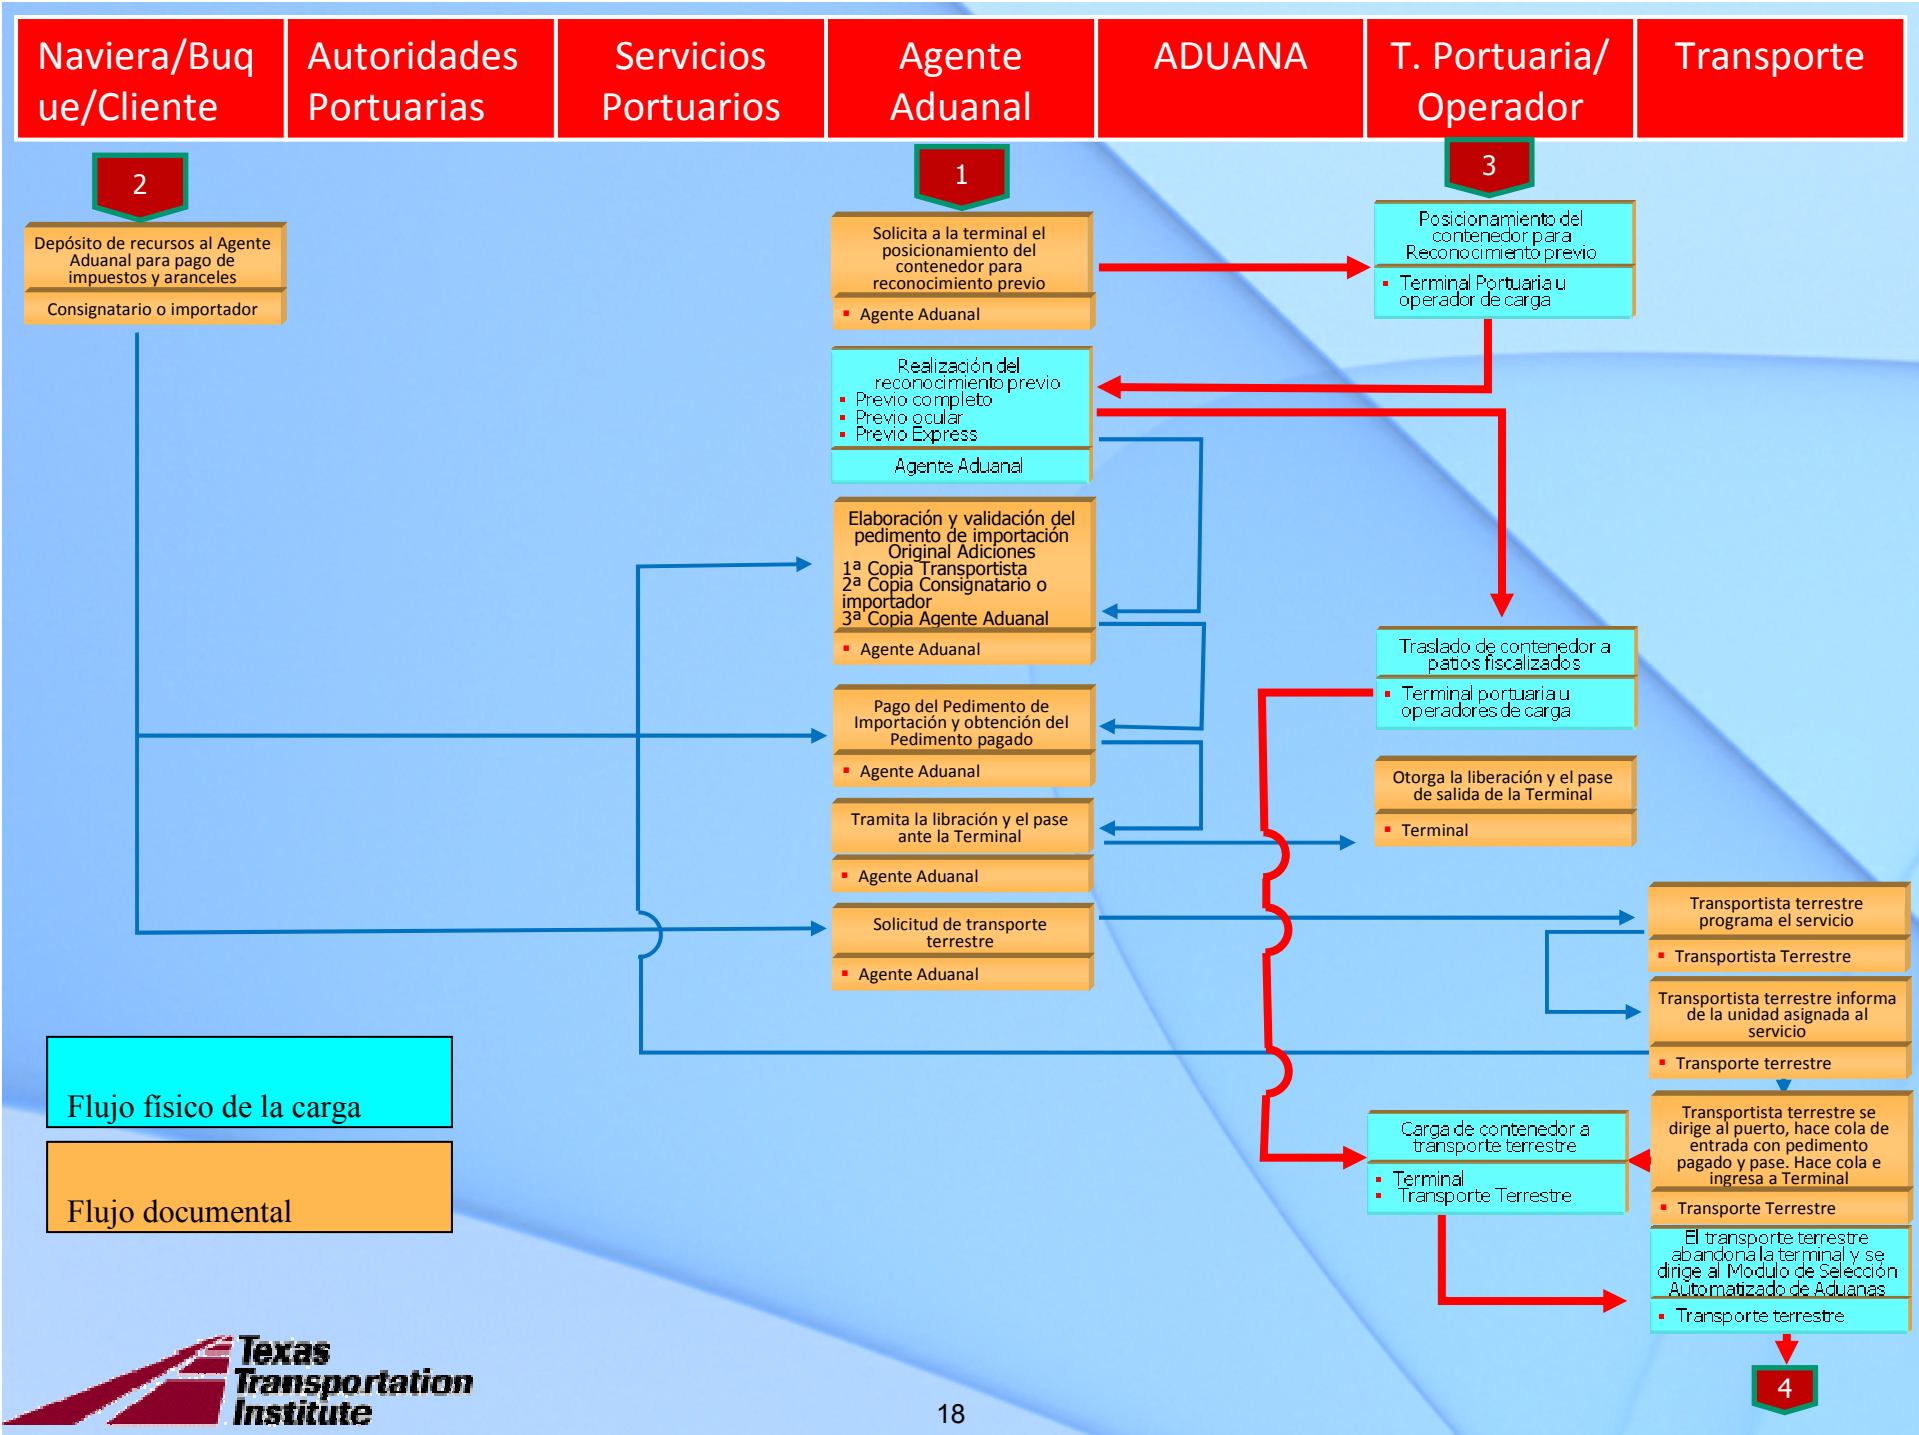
| Naviera/Buque/Cliente | Autoridades Portuarias | Servicios Portuarios | Agente Aduanal | ADUANA | T. Portuaria/ Operador | Transporte |
|---|---|---|---|---|---|---|

2

Depósito de recursos al Agente Aduanal para pago de impuestos y aranceles

Consignatario o importador

1

Solicita a la terminal el posicionamiento del contenedor para reconocimiento previo

▪ Agente Aduanal

3

Posicionamiento del contenedor para Reconocimiento previo

▪ Terminal Portuaria u operador de carga

Realización del reconocimiento previo
▪ Previo completo
▪ Previo ocular
▪ Previo Express

Agente Aduanal

Elaboración y validación del pedimento de importación
Original Adiciones
1ª Copia Transportista
2ª Copia Consignatario o importador
3ª Copia Agente Aduanal

▪ Agente Aduanal

Traslado de contenedor a patios fiscalizados

▪ Terminal portuaria u operadores de carga

Pago del Pedimento de Importación y obtención del Pedimento pagado

▪ Agente Aduanal

Otorga la liberación y el pase de salida de la Terminal

▪ Terminal

Tramita la libración y el pase ante la Terminal

▪ Agente Aduanal

Transportista terrestre programa el servicio

▪ Transportista Terrestre

Solicitud de transporte terrestre

▪ Agente Aduanal

Transportista terrestre informa de la unidad asignada al servicio

▪ Transporte terrestre

Flujo físico de la carga

Flujo documental

Transportista terrestre se dirige al puerto, hace cola de entrada con pedimento pagado y pase. Hace cola e ingresa a Terminal

▪ Transporte Terrestre

Carga de contenedor a transporte terrestre

▪ Terminal
▪ Transporte Terrestre

El transporte terrestre abandona la terminal y se dirige al Modulo de Selección Automatizado de Aduanas

▪ Transporte terrestre

4

Texas Transportation Institute

18